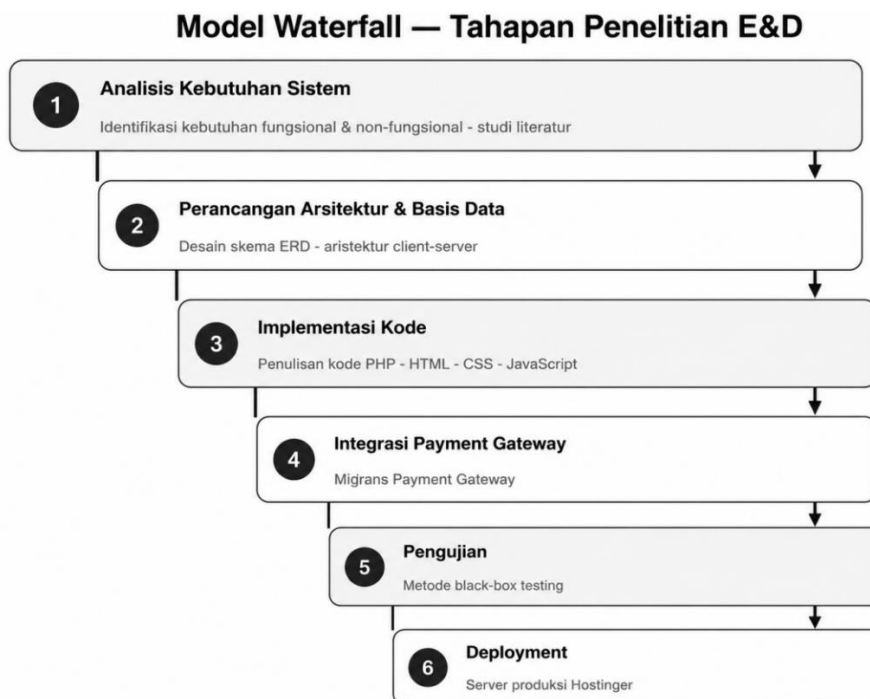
Model Waterfall — Tahapan Penelitian E&D

1
Analisis Kebutuhan Sistem
Identifikasi kebutuhan fungsional & non-fungsional - studi literatur

2
Perancangan Arsitektur & Basis Data
Desain skema ERD - aristektur client-server

3
Implementasi Kode
Penulisan kode PHP - HTML - CSS - JavaScript

4
Integrasi Payment Gateway
Migrans Payment Gateway

5
Pengujian
Metode black-box testing

6
Deployment
Server produksi Hostinger